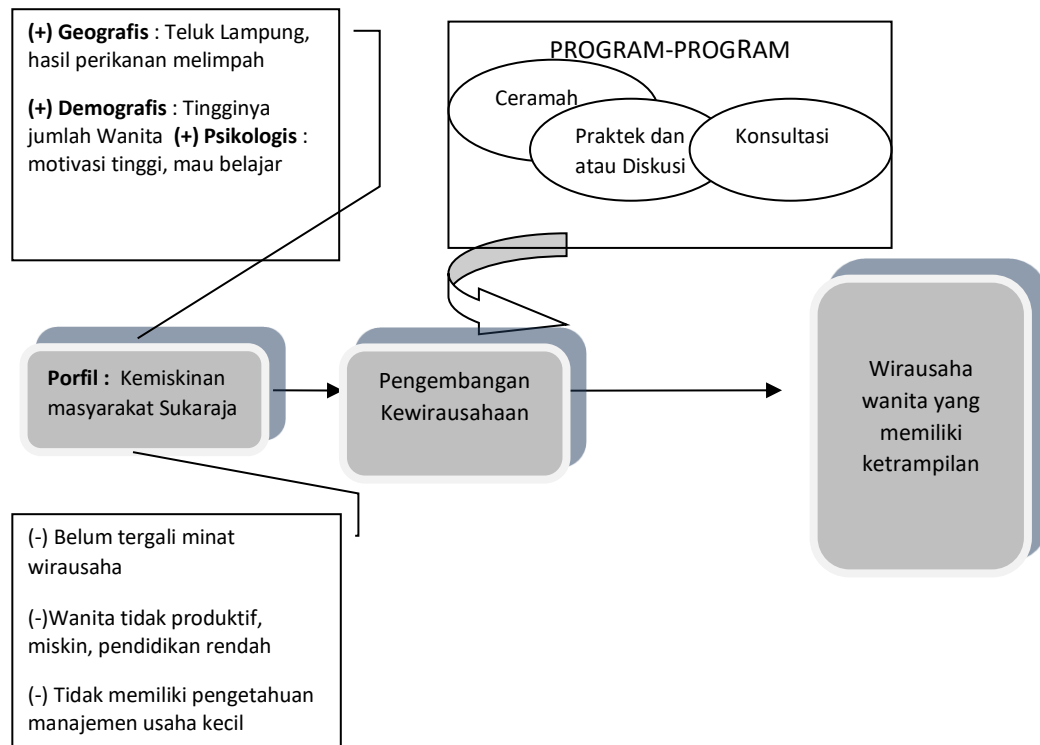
(+) Geografis : Teluk Lampung, hasil perikanan melimpah

(+) Demografis : Tingginya jumlah Wanita (+) Psikologis : motivasi tinggi, mau belajar

PROGRAM-PROGRAM

Ceramah

Praktek dan atau Diskusi

Konsultasi

Porfil : Kemiskinan masyarakat Sukaraja

Pengembangan Kewirausahaan

Wirausaha wanita yang memiliki ketrampilan

(-) Belum tergali minat wirausaha

(-)Wanita tidak produktif, miskin, pendidikan rendah

(-) Tidak memiliki pengetahuan manajemen usaha kecil